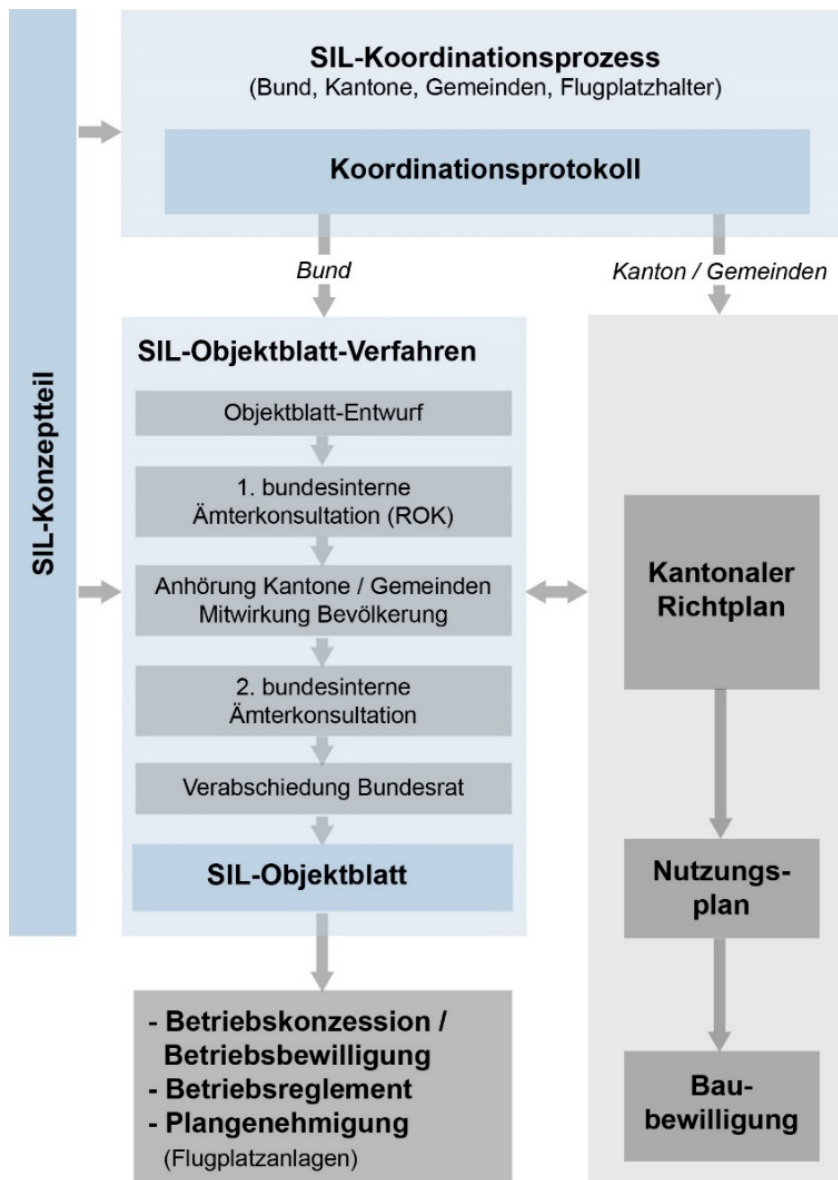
SIL-Konzeptteil

SIL-Koordinationsprozess
(Bund, Kantone, Gemeinden, Flugplatzhalter)

Koordinationsprotokoll

Bund

Kanton / Gemeinden

SIL-Objektblatt-Verfahren

Objektblatt-Entwurf

1. bundesinterne Ämterkonsultation (ROK)

Anhörung Kantone / Gemeinden Mitwirkung Bevölkerung

2. bundesinterne Ämterkonsultation

Verabschiedung Bundesrat

SIL-Objektblatt

Kantonaler Richtplan

Nutzungsplan

- Betriebskonzession / Betriebsbewilligung
- Betriebsreglement
- Plangenehmigung
(Flugplatzanlagen)

Baubewilligung